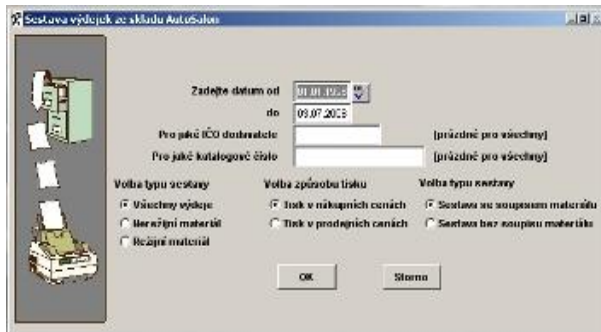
Sestava výdejek ze skladu AutoSalon

Zadejte datum od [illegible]

do 09.07.2003

Pro jaké IČO dodavatele [prázdné pro všechny]

Pro jaké katalogové číslo [prázdné pro všechny]

Volba typu sestavy
Všechny výdeje
Nevratný materiál
Režijní materiál

Volba způsobu tisku
Tisk v nákupních cenách
Tisk v prodejních cenách

Volba typu sestavy
Sestava se soupisem materiálu
Sestava bez soupisu materiálu

OK
Storno